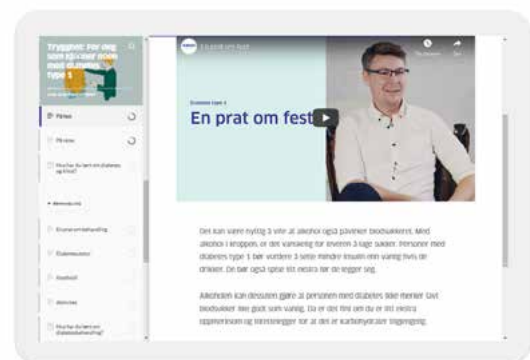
Trygghet for deg som lever med diabetes type 1

Påmelding

På vent

Hva har du lært om diabetes og fest?

Behandling

Insulinbehandling

Diabetesutstyr

Blodsukker

Aktivitet

Hva har du lært om diabetesbehandling?

En prat om fest

Diabetes type 1

En prat om fest

Det kan være nyttig å vite at alkohol også påvirker blodsukkeret. Med alkohol i kroppen, er det vanskelig for leveren å lage sukker. Personer med diabetes type 1 bør vurdere å sette mindre insulin enn vanlig hvis de drikker. De bør også spise litt ekstra før de legger seg.

Alkoholen kan dessuten gjøre at personen med diabetes ikke merker lavt blodsukker like godt som vanlig. Da er det fint om du er litt ekstra oppmerksom og forsikrer deg om at det er karbohydrater tilgjengelig.